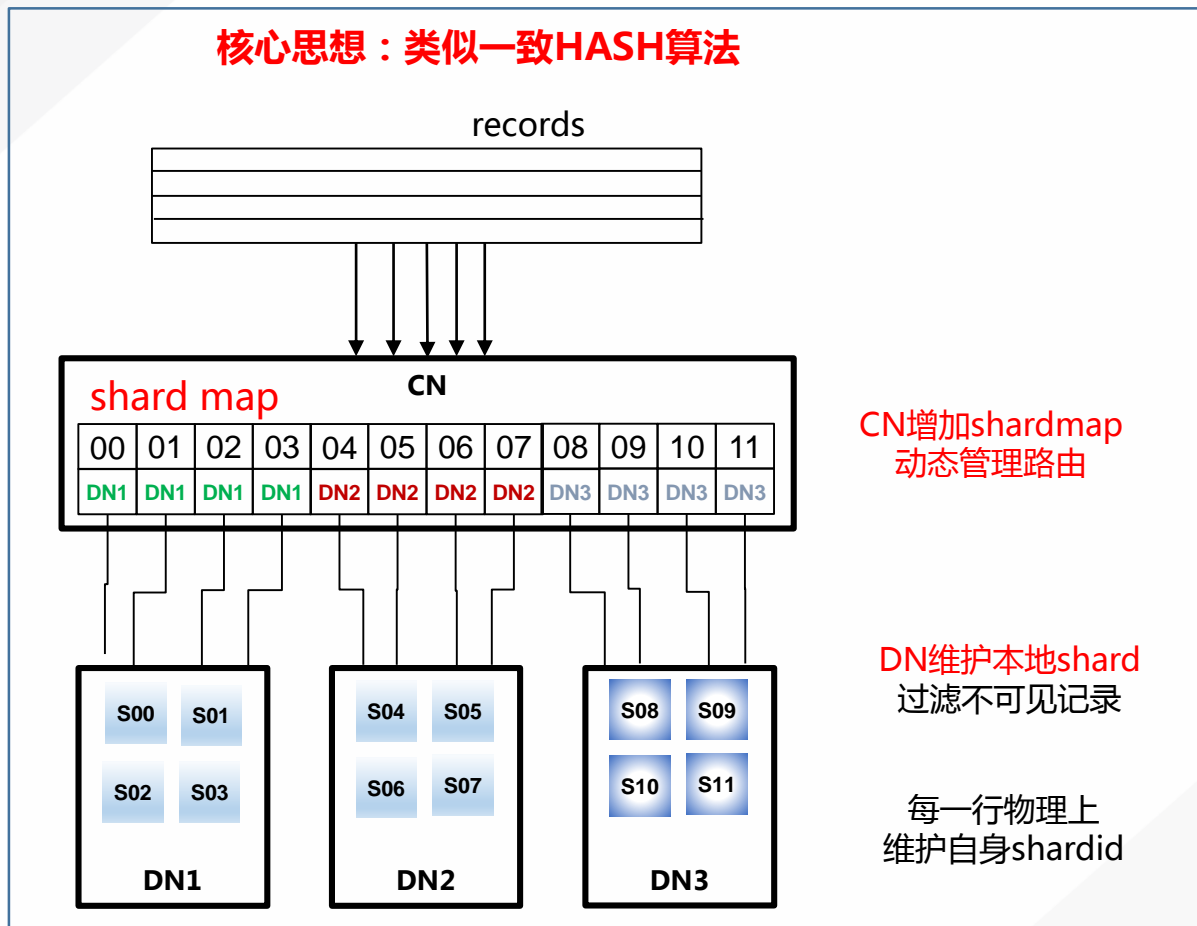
核心思想：类似一致HASH算法

records

CN

shard map

| 00 | 01 | 02 | 03 | 04 | 05 | 06 | 07 | 08 | 09 | 10 | 11 |
|---|---|---|---|---|---|---|---|---|---|---|---|
| DN1 | DN1 | DN1 | DN1 | DN2 | DN2 | DN2 | DN2 | DN3 | DN3 | DN3 | DN3 |

CN增加shardmap
动态管理路由

S00 S01 S02 S03
DN1

S04 S05 S06 S07
DN2

S08 S09 S10 S11
DN3

DN维护本地shard
过滤不可见记录

每一行物理上
维护自身shardid